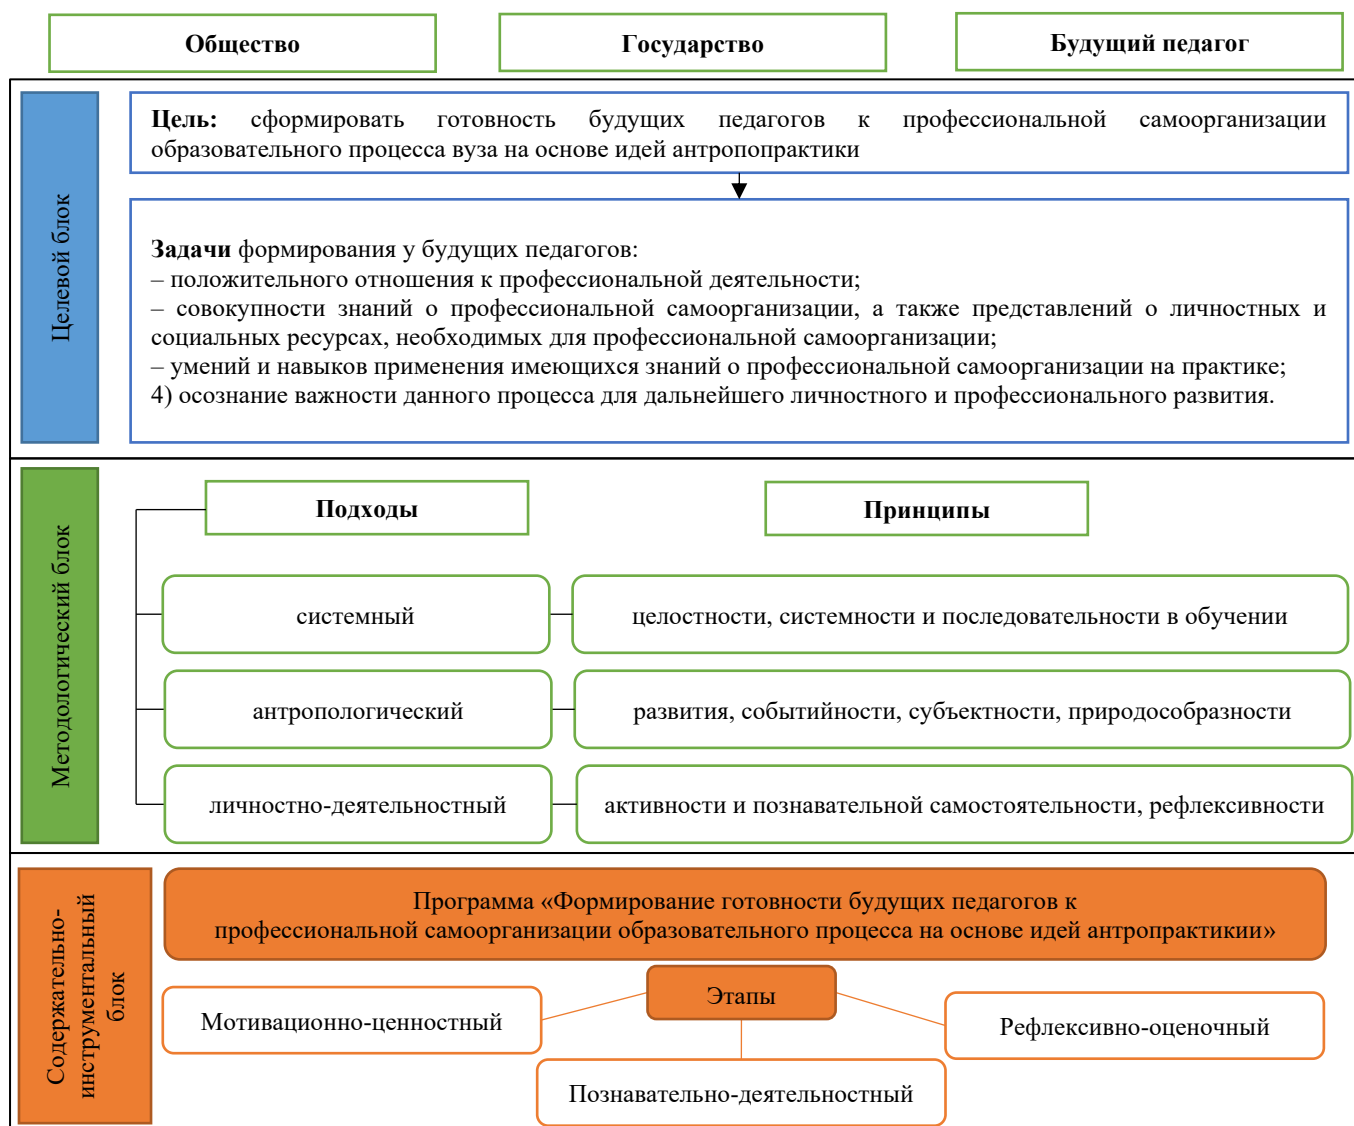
Общество

Государство

Будущий педагог

Целевой блок

**Цель:** сформировать готовность будущих педагогов к профессиональной самоорганизации образовательного процесса вуза на основе идей антропопрактики

**Задачи** формирования у будущих педагогов:
– положительного отношения к профессиональной деятельности;
– совокупности знаний о профессиональной самоорганизации, а также представлений о личностных и социальных ресурсах, необходимых для профессиональной самоорганизации;
– умений и навыков применения имеющихся знаний о профессиональной самоорганизации на практике;
4) осознание важности данного процесса для дальнейшего личностного и профессионального развития.

Методологический блок

Подходы

Принципы

системный

целостности, системности и последовательности в обучении

антропологический

развития, событийности, субъектности, природосообразности

личностно-деятельностный

активности и познавательной самостоятельности, рефлексивности

Содержательно-инструментальный блок

Программа «Формирование готовности будущих педагогов к профессиональной самоорганизации образовательного процесса на основе идей антропрактикии»

Этапы

Мотивационно-ценностный

Рефлексивно-оценочный

Познавательно-деятельностный